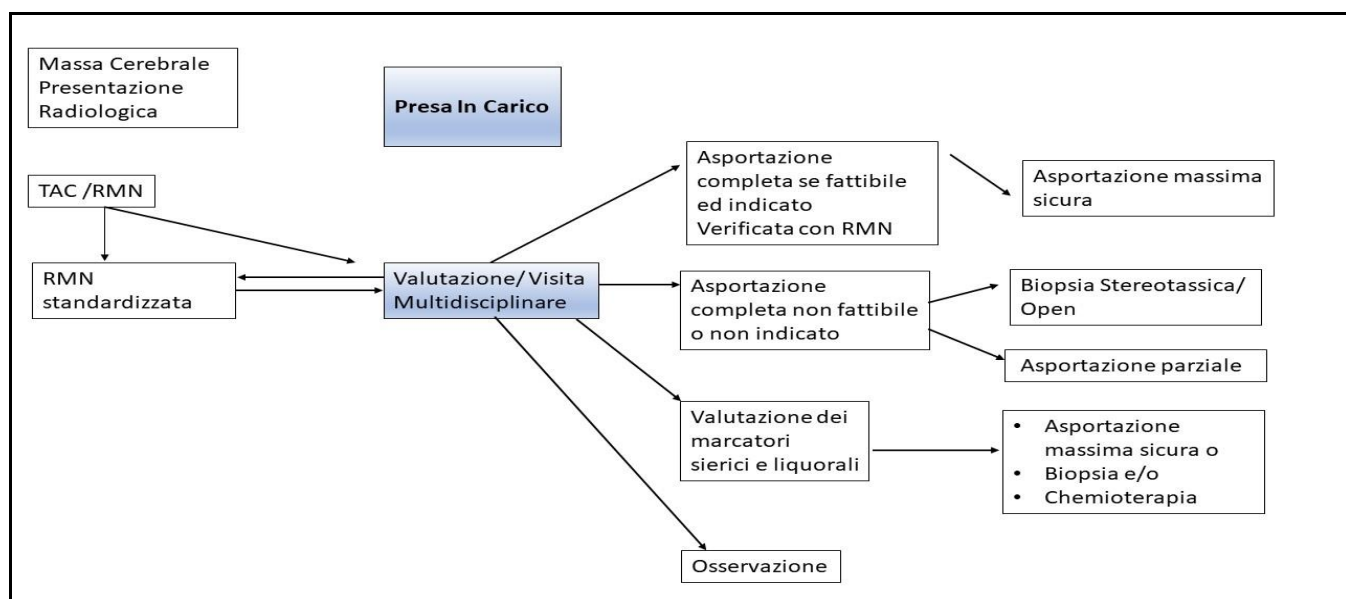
Massa Cerebrale
Presentazione
Radiologica

Presa In Carico

TAC /RMN

RMN
standardizzata

Valutazione/ Visita
Multidisciplinare

Asportazione
completa se fattibile
ed indicato
Verificata con RMN

Asportazione massima
sicura

Asportazione
completa non fattibile
o non indicato

Biopsia Stereotassica/
Open

Asportazione parziale

Valutazione dei
marcatori
sierici e liquorali

• Asportazione massima sicura o
• Biopsia e/o
• Chemioterapia

Osservazione